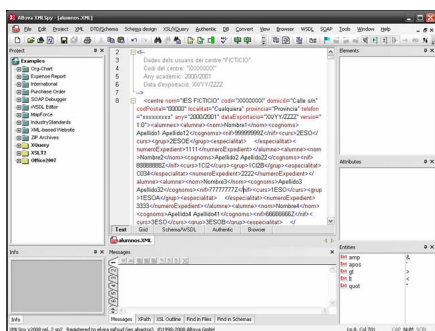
Altova XMLSpy - [alumnes.XML]

File Edit Project XML DTD/Schema Schema design XSL/XQuery Authentic DB Convert View Browser WSDL SOAP Tools Window Help

Project

Examples
Org Chart
Expense Report
International
Purchase Order
SOAP Debugger
XSDL Editor
MapForce
IndustryStandards
XML-based Website
ZIP Archives
XQuery
XSLT2
Office2007

2 <!--
3 Dades del usuaris del centre "FICTICIO".
4 Codi del centre: "00000000"
5 Any academic: 2000/2001
6 Data d'exportació: XXYY/ZZZZ
7 -->
8 <centre nom="IES FICTICIO" cod="00000000" domicili="Calle s/n" codPostal="00000" localitat="Cualquiera" provincia="Provincia" telefon="xxxxxxxxx" any="2000/2001" dataExportacio="XX/YY/ZZZZ" version="1.0"><alumnes><alumne><nom>Nombre1</nom><cognoms>Apellido1 Apellido12</cognoms><nif>99999999Z</nif><curs>2ESO</curs><grup>2ESOE</grup><especialitat>   </especialitat><numeroExpedient>1111</numeroExpedient></alumne><alumne><nom>Nombre2</nom><cognoms>Apellido2 Apellido22</cognoms><nif>888888882</nif><curs>1C02</curs><grup>1C02B</grup><especialitat>C034</especialitat><numeroExpedient>2222</numeroExpedient></alumne><alumne><nom>Nombre3</nom><cognoms>Apellido3 Apellido32</cognoms><nif>777777772</nif><curs>1ESO</curs><grup>1ESOA</grup><especialitat>   </especialitat><numeroExpedient>3333</numeroExpedient></alumne><alumne><nom>Nombre4</nom><cognoms>Apellido4 Apellido41</cognoms><nif>666666662</nif><curs>3ESO</curs><grup>3ESOB</grup><especialitat>   </

Text Grid Schema/WSDL Authentic Browser

alumnes.XML

Elements

Attributes

Entities
amp &
apos '
gt >
lt <
quot "

Info

Messages

Messages XPath XSL Outline Find in Files Find in Schemas

XMLSpy v2008 rel. 2 sp2 Registered to alvaro rafoud (ies abastos) ©1998-2008 Altova GmbH

Ln 8, Col 701 CAP NUM SCRL